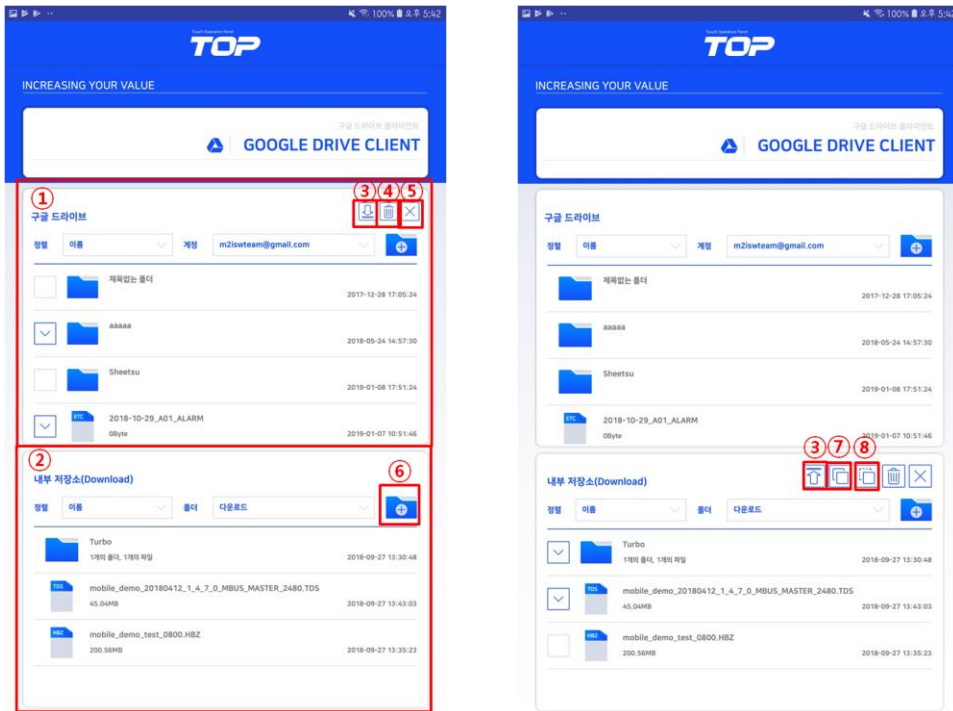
100% 오후 5:42

Touch Operation Panel
TOP

INCREASING YOUR VALUE

구글 드라이브 클라이언트
GOOGLE DRIVE CLIENT

①
구글 드라이브
③ ④ ⑤
정렬 이름 계정 m2iswteam@gmail.com

제목없는 폴더
2017-12-28 17:05:24

aaaaa
2018-05-24 14:57:30

Sheetsu
2019-01-08 17:51:24

ETC
2018-10-29_A01_ALARM
0Byte
2019-01-07 10:51:46

②
내부 저장소(Download)
⑥
정렬 이름 폴더 다운로드

Turbo
1개의 폴더, 1개의 파일
2018-09-27 13:30:48

TDS
mobile_demo_20180412_1_4_7_0_MBUS_MASTER_2480.TDS
45.04MB
2018-09-27 13:43:03

HBZ
mobile_demo_test_0800.HBZ
200.56MB
2018-09-27 13:35:23

100% 오후 5:4

Touch Operation Panel
TOP

INCREASING YOUR VALUE

구글 드라이브 클라이언트
GOOGLE DRIVE CLIENT

구글 드라이브
정렬 이름 계정 m2iswteam@gmail.com

제목없는 폴더
2017-12-28 17:05:24

aaaaa
2018-05-24 14:57:30

Sheetsu
2019-01-08 17:51:24

ETC
2018-10-29_A01_ALARM
0Byte
2019-01-07 10:51:46

③ ⑦ ⑧
내부 저장소(Download)
정렬 이름 폴더 다운로드

Turbo
1개의 폴더, 1개의 파일
2018-09-27 13:30:48

TDS
mobile_demo_20180412_1_4_7_0_MBUS_MASTER_2480.TDS
45.04MB
2018-09-27 13:43:03

HBZ
mobile_demo_test_0800.HBZ
200.56MB
2018-09-27 13:35:23